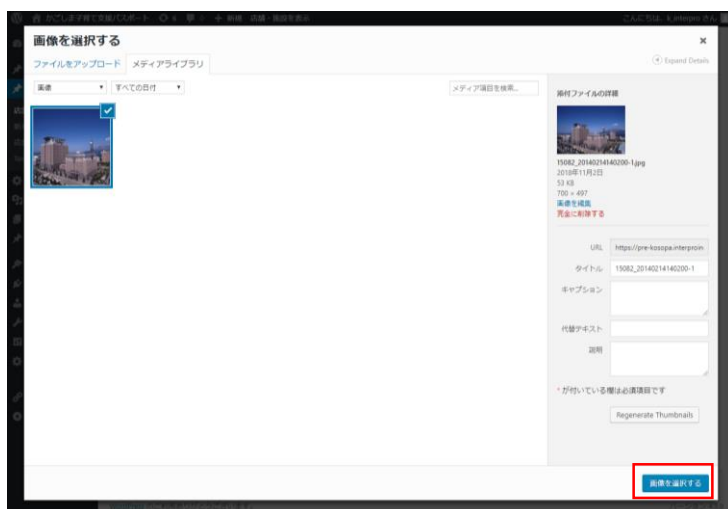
かでしまず育て支援パスポート 6 新規 価値・施設を表示 こんにちは、k_interpro さん

画像を選択する

×

ファイルをアップロード メディアライブラリ

Expand Details

画像

すべての日付

メディア項目を検索...

添付ファイルの詳細

15082_20140214140200-1.jpg
2018年11月2日
53 KB
700 × 497
画像を編集
完全に削除する

URL https://pre-kosopa.interproin

タイトル 15082_20140214140200-1

キャプション

代替テキスト

説明

* が付いている欄は必須項目です

Regenerate Thumbnails

画像を選択する